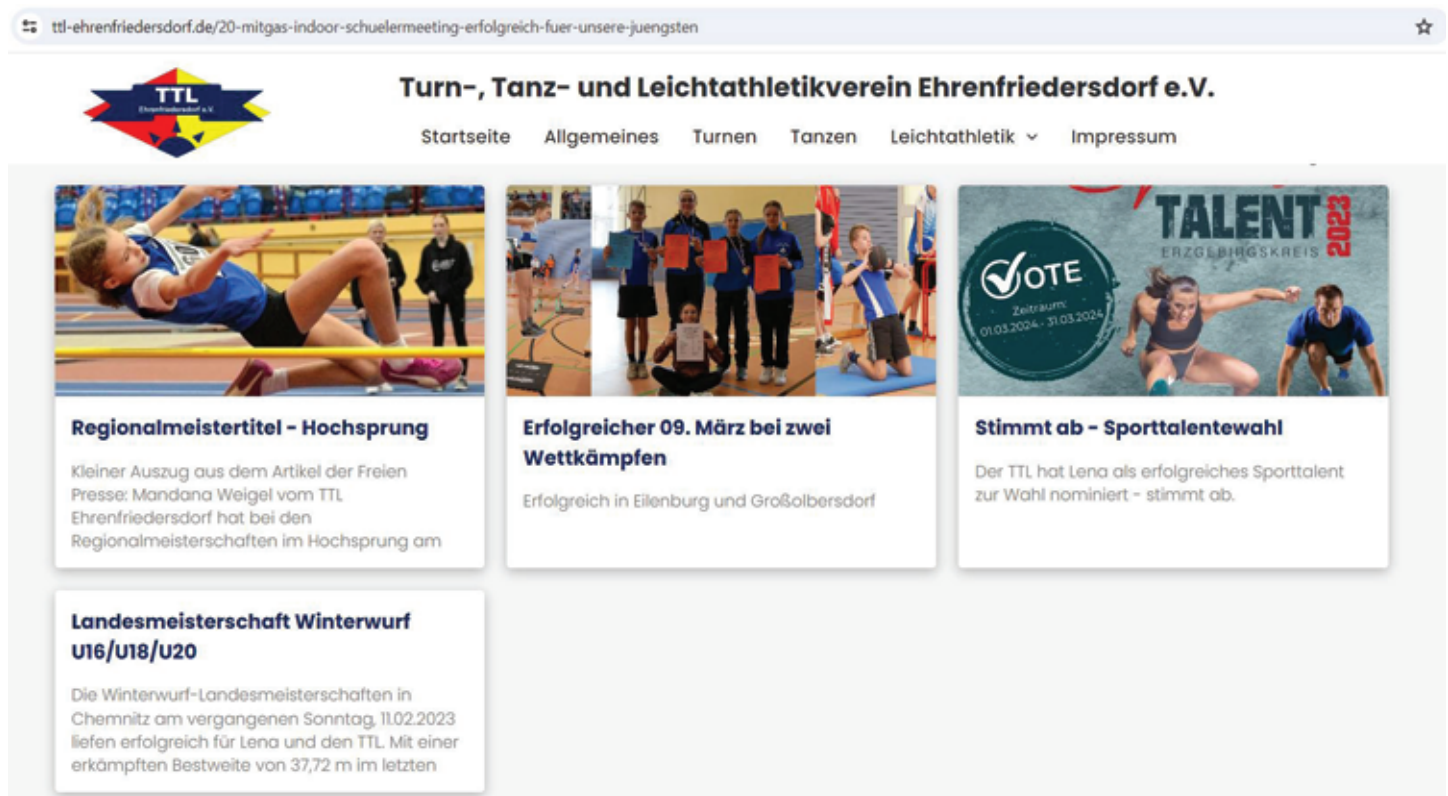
ttl-ehrenfriedersdorf.de/20-mitgas-indoor-schuelermeeting-erfolgreich-fuer-unsere-juengsten

TTL
Ehrenfriedersdorf e.V.

Turn-, Tanz- und Leichtathletikverein Ehrenfriedersdorf e.V.

Startseite Allgemeines Turnen Tanzen Leichtathletik Impressum

TALENT 2023
ERZGEBIRGSKREIS
VOTE
Zeitraum: 01.03.2024 - 31.03.2024

Regionalmeistertitel - Hochsprung

Kleiner Auszug aus dem Artikel der Freien Presse: Mandana Weigel vom TTL Ehrenfriedersdorf hat bei den Regionalmeisterschaften im Hochsprung am

Erfolgreicher 09. März bei zwei Wettkämpfen

Erfolgreich in Eilenburg und Großolbersdorf

Stimmt ab - Sporttalentewahl

Der TTL hat Lena als erfolgreiches Sporttalent zur Wahl nominiert - stimmt ab.

Landesmeisterschaft Winterwurf U16/U18/U20

Die Winterwurf-Landesmeisterschaften in Chemnitz am vergangenen Sonntag, 11.02.2023 liefen erfolgreich für Lena und den TTL. Mit einer erkämpften Bestweite von 37,72 m im letzten